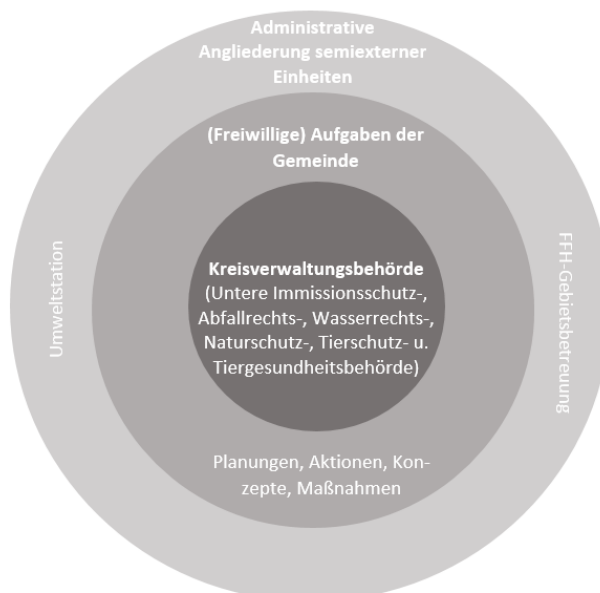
Administrative Angliederung semiexterner Einheiten

(Freiwillige) Aufgaben der Gemeinde

Kreisverwaltungsbehörde
(Untere Immissionsschutz-, Abfallrechts-, Wasserrechts-, Naturschutz-, Tierschutz- u. Tiergesundheitsbehörde)

Umweltstation

FFH-Gebietsbetreuung

Planungen, Aktionen, Konzepte, Maßnahmen